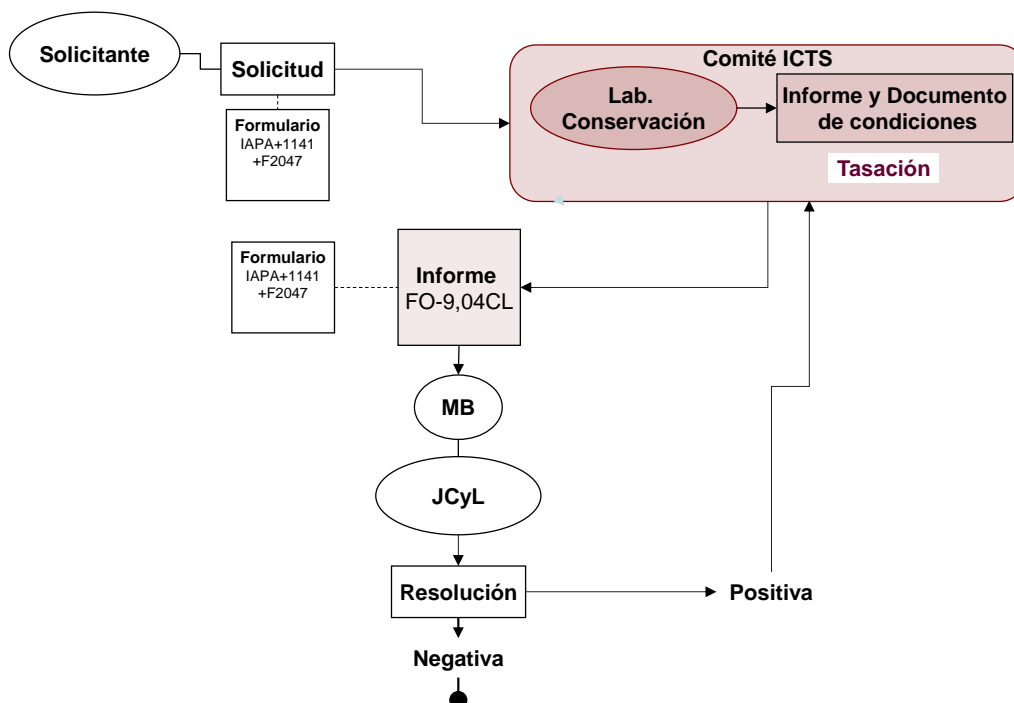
Solicitante

Solicitud

Formulario
IAPA+1141
+F2047

Comité ICTS

Lab. Conservación

Informe y Documento de condiciones

Tasación

Formulario
IAPA+1141
+F2047

Informe
FO-9,04CL

MB

JCyL

Resolución

Positiva

Negativa